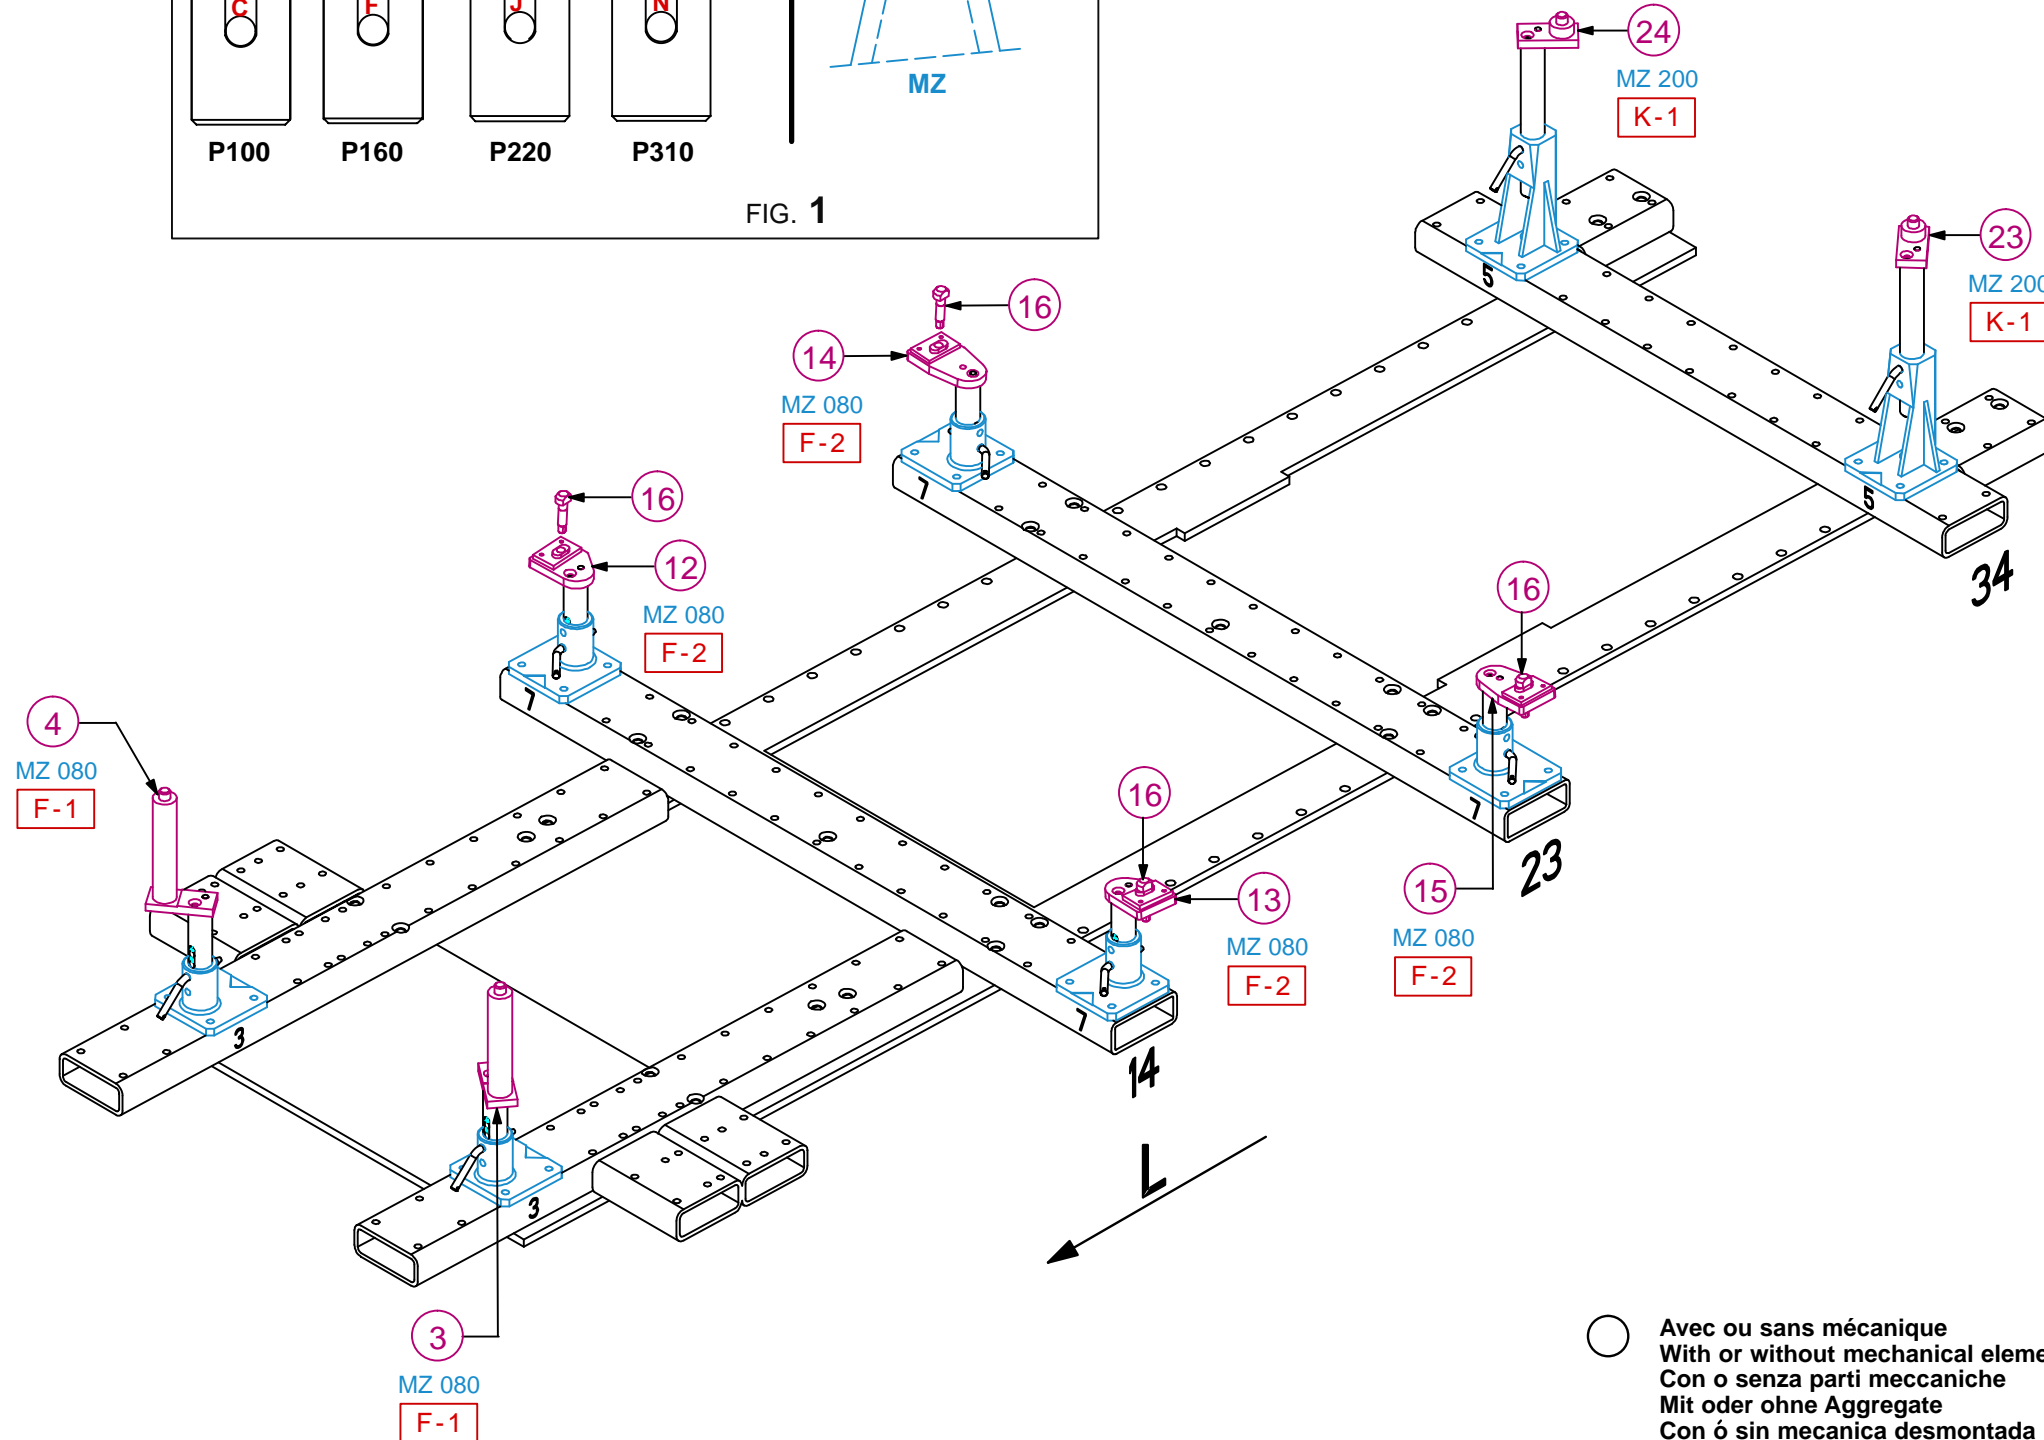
C F J N

P100 P160 P220 P310

MZ

FIG. 1

24
MZ 200
K-1

23
MZ 200
K-1

16

14
MZ 080
F-2

16

12
MZ 080
F-2

16

4
MZ 080
F-1

16

13
MZ 080
F-2

15
MZ 080
F-2

5
5
34
7
7
7
7
23
3
3
14

L

3
MZ 080
F-1

Avec ou sans mécanique
With or without mechanical eleme
Con o senza parti meccaniche
Mit oder ohne Aggregate
Con ó sin mecanica desmontada